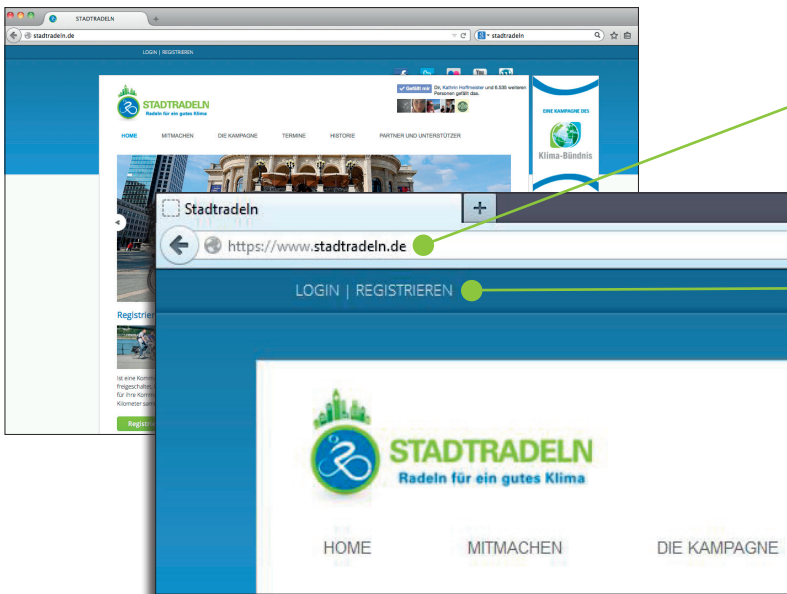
STADTRADELN
stadtradeln.de
stadtradeln
LOGIN | REGISTRIEREN
Gefällt mir
Dir, Kathrin Hoffmeister und 6.535 weiteren Personen gefällt das.
STADTRADELN
Radeln für ein gutes Klima
HOME
MITMACHEN
DIE KAMPAGNE
TERMINE
HISTORIE
PARTNER UND UNTERSTÜTZER
EINE KAMPAGNE DES
Klima-Bündnis
Registrier
Ist eine Komm
Freigeschalte
für Ihre Komm
Kilometer sam
Registr

Stadtradeln
https://www.stadtradeln.de
LOGIN | REGISTRIEREN
STADTRADELN
Radeln für ein gutes Klima
HOME
MITMACHEN
DIE KAMPAGNE